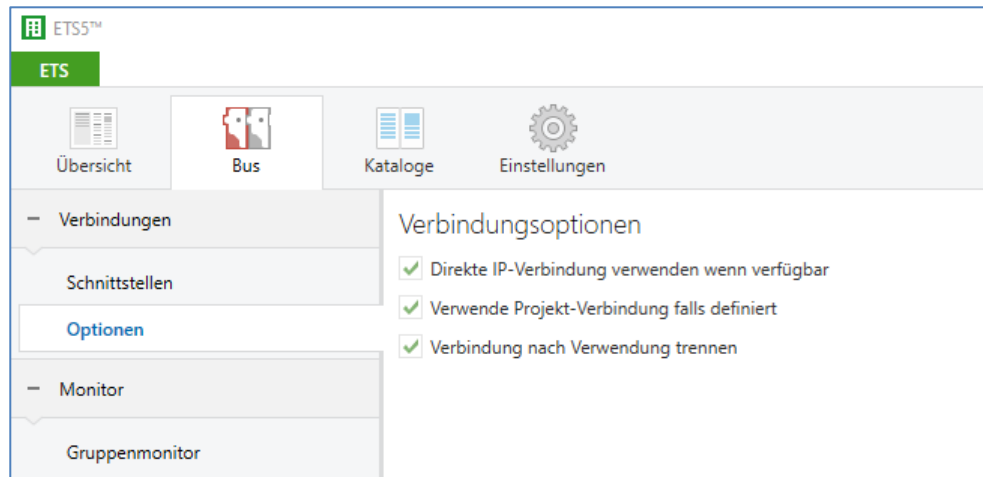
ETS5™

ETS

Übersicht
Bus
Kataloge
Einstellungen

− Verbindungen
Schnittstellen
Optionen
− Monitor
Gruppenmonitor

Verbindungsoptionen

✓ Direkte IP-Verbindung verwenden wenn verfügbar
✓ Verwende Projekt-Verbindung falls definiert
✓ Verbindung nach Verwendung trennen